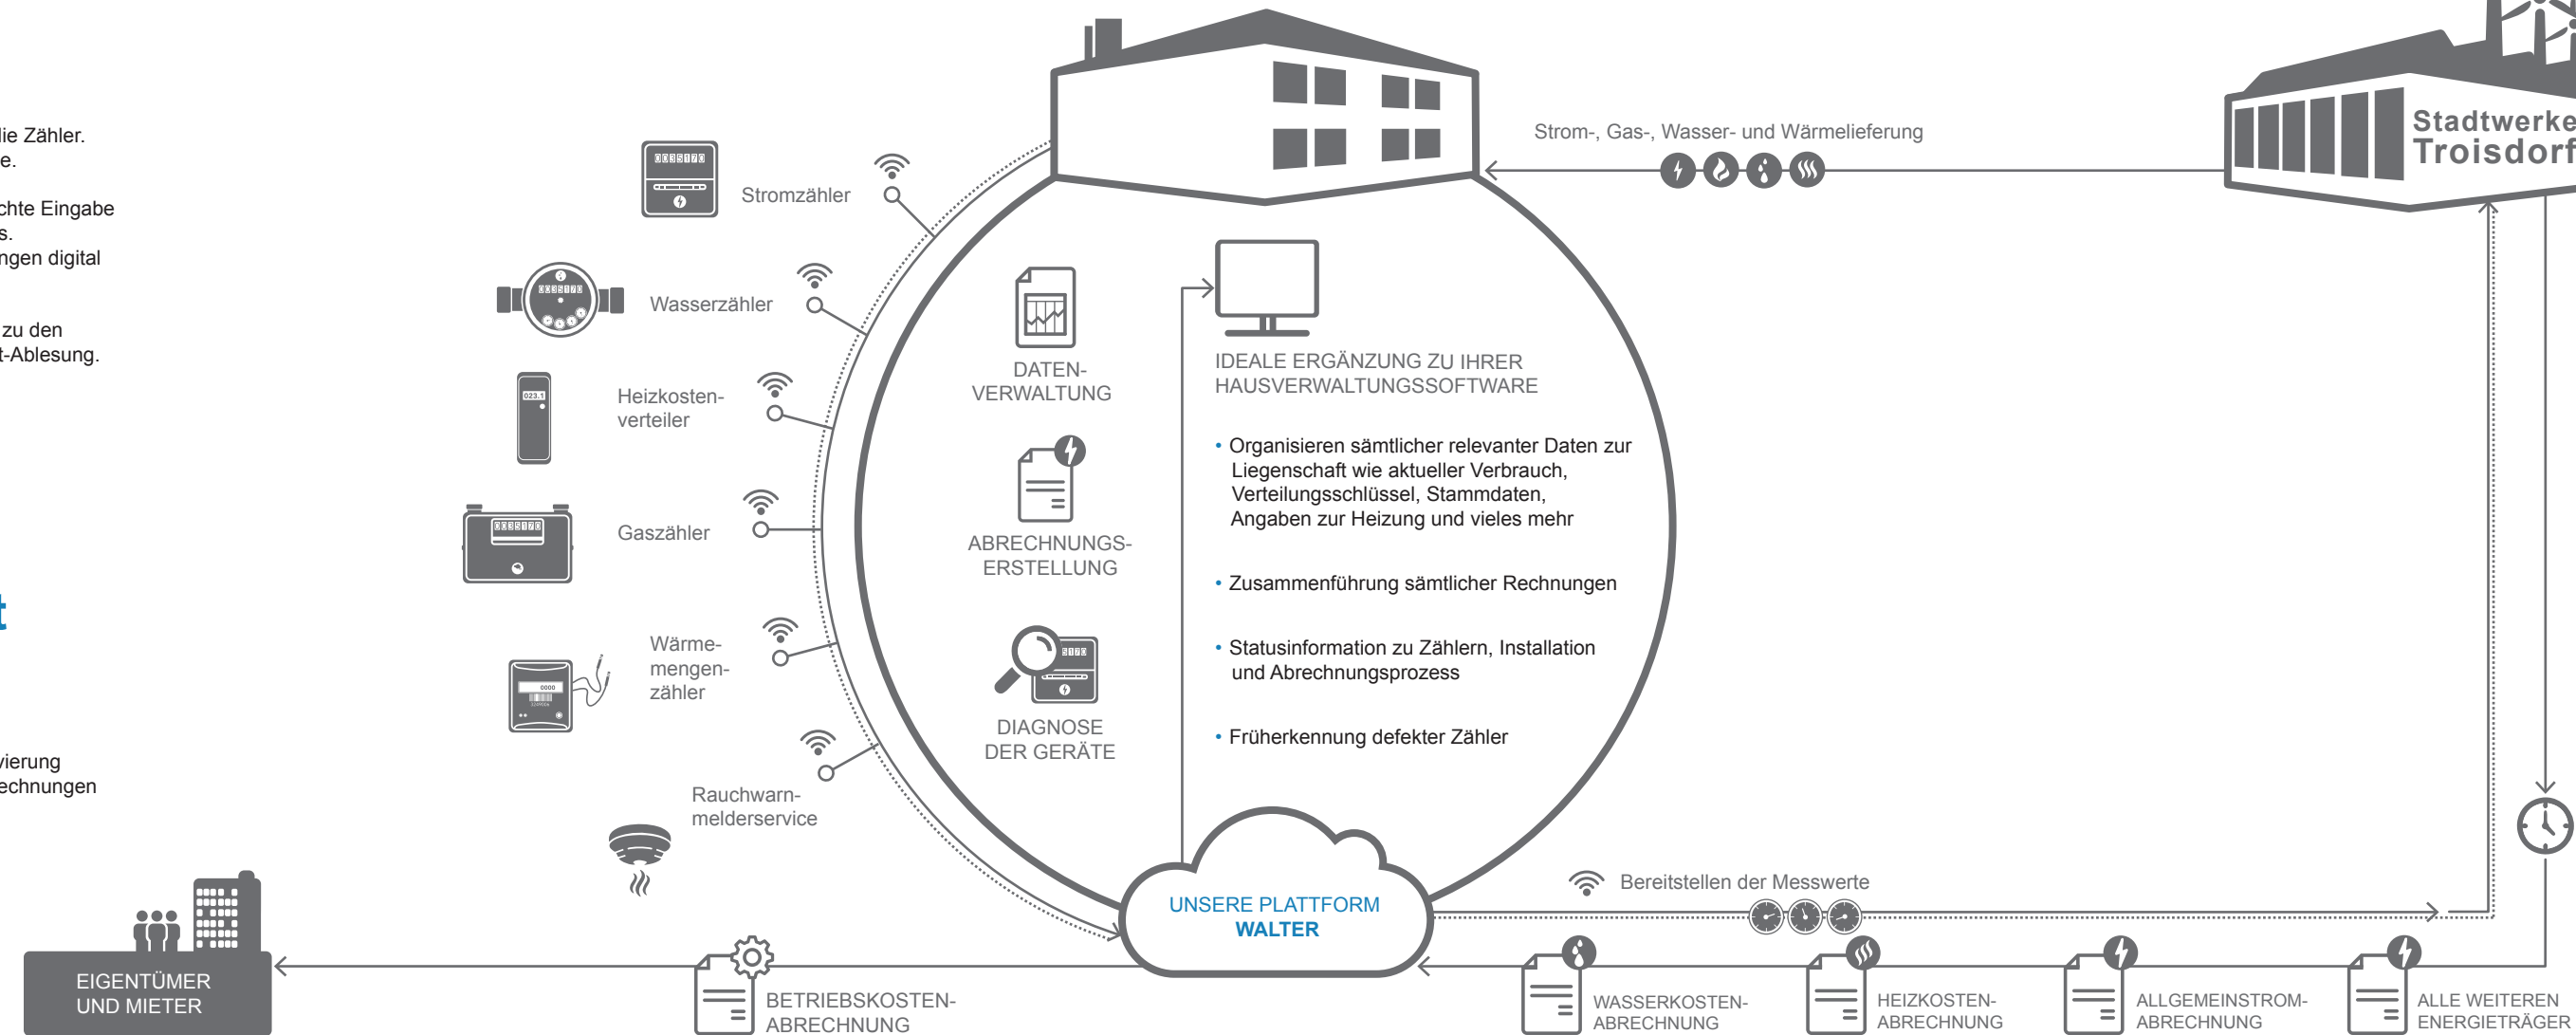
lie Zähler.
e.

chte Eingabe
s.
ngen digital

zu den
t-Ablesung.

t

vierung
echnungen

Stromzähler

Wasserzähler

Heizkostenverteiler

Gaszähler

Wärmemengenzähler

Rauchwarnmelderservice

DATENVERWALTUNG

ABRECHNUNGSERSTELLUNG

DIAGNOSE DER GERÄTE

IDEALE ERGÄNZUNG ZU IHRER HAUSVERWALTUNGSSOFTWARE

• Organisieren sämtlicher relevanter Daten zur Liegenschaft wie aktueller Verbrauch, Verteilungsschlüssel, Stammdaten, Angaben zur Heizung und vieles mehr

• Zusammenführung sämtlicher Rechnungen

• Statusinformation zu Zählern, Installation und Abrechnungsprozess

• Früherkennung defekter Zähler

Strom-, Gas-, Wasser- und Wärmelieferung

Stadtwerke Troisdorf

Bereitstellen der Messwerte

UNSERE PLATTFORM
WALTER

EIGENTÜMER UND MIETER

BETRIEBSKOSTENABRECHNUNG

WASSERKOSTENABRECHNUNG

HEIZKOSTENABRECHNUNG

ALLGEMEINSTROMABRECHNUNG

ALLE WEITEREN ENERGIETRÄGER